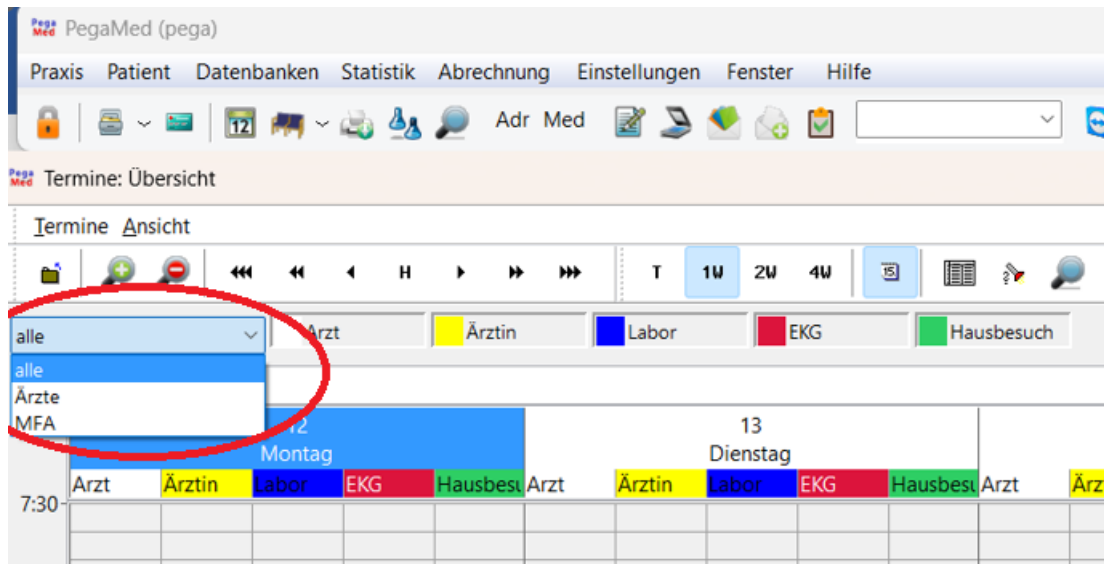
Pega Med PegaMed (pega)

Praxis Patient Datenbanken Statistik Abrechnung Einstellungen Fenster Hilfe

12 Adr Med

Pega Med Termine: Übersicht

Termine Ansicht

H T 1W 2W 4W 15

alle
alle
Ärzte
MFA

Arzt Ärztin Labor EKG Hausbesuch

12
Montag

13
Dienstag

Arzt Ärztin Labor EKG Hausbesu Arzt Ärztin Labor EKG Hausbesu Arzt Ärz

7:30